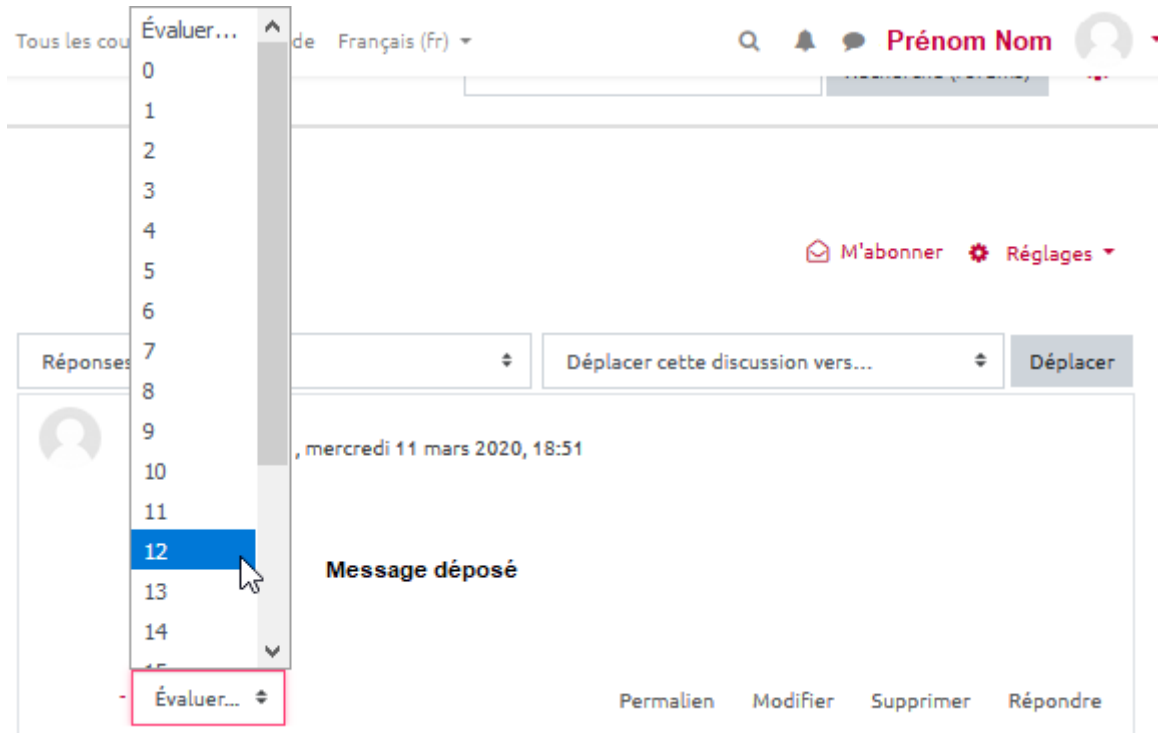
Tous les cou

Évaluer...
0
1
2
3
4
5
6
7
8
9
10
11
12
13
14

de Français (fr)

Prénom Nom

M'abonner Réglages

Réponses

Déplacer cette discussion vers...

Déplacer

, mercredi 11 mars 2020, 18:51

Message déposé

Évaluer...

Permalien Modifier Supprimer Répondre